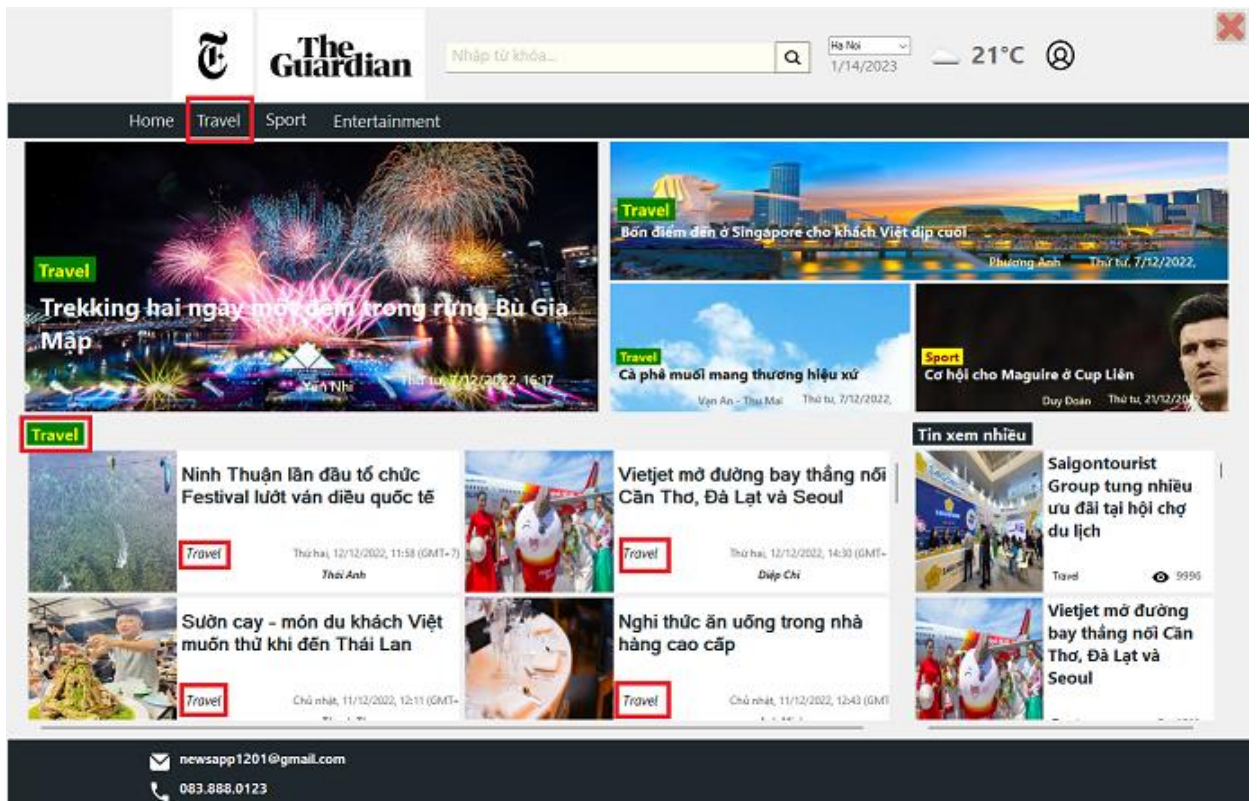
The Guardian

Nhập từ khóa...

Ha Noi
1/14/2023

21°C

Home Travel Sport Entertainment

Travel
Trekking hai ngày một đêm trong rừng Bù Gia Mập
Yến Nhi Thứ tư, 7/12/2022, 16:17

Travel
Bốn điểm đến ở Singapore cho khách Việt dịp cuối
Phương Anh Thứ tư, 7/12/2022,

Travel
Cà phê muối mang thương hiệu xứ
Vạn An - Thu Mai Thứ tư, 7/12/2022,

Sport
Cơ hội cho Maguire ở Cup Liên
Duy Đoàn Thứ tư, 21/12/20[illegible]

Travel

Ninh Thuận lần đầu tổ chức Festival lướt ván diều quốc tế
Travel Thứ hai, 12/12/2022, 11:58 (GMT+7)
Thái Anh

Vietjet mở đường bay thẳng nối Cần Thơ, Đà Lạt và Seoul
Travel Thứ hai, 12/12/2022, 14:30 (GMT+
Diệp Chi

Sườn cay - món du khách Việt muốn thử khi đến Thái Lan
Travel Chủ nhật, 11/12/2022, 12:11 (GMT+

Nghi thức ăn uống trong nhà hàng cao cấp
Travel Chủ nhật, 11/12/2022, 12:43 (GMT

Tin xem nhiều

Saigontourist Group tung nhiều ưu đãi tại hội chợ du lịch
Travel 9996

Vietjet mở đường bay thẳng nối Cần Thơ, Đà Lạt và Seoul

newsapp1201@gmail.com
083.888.0123